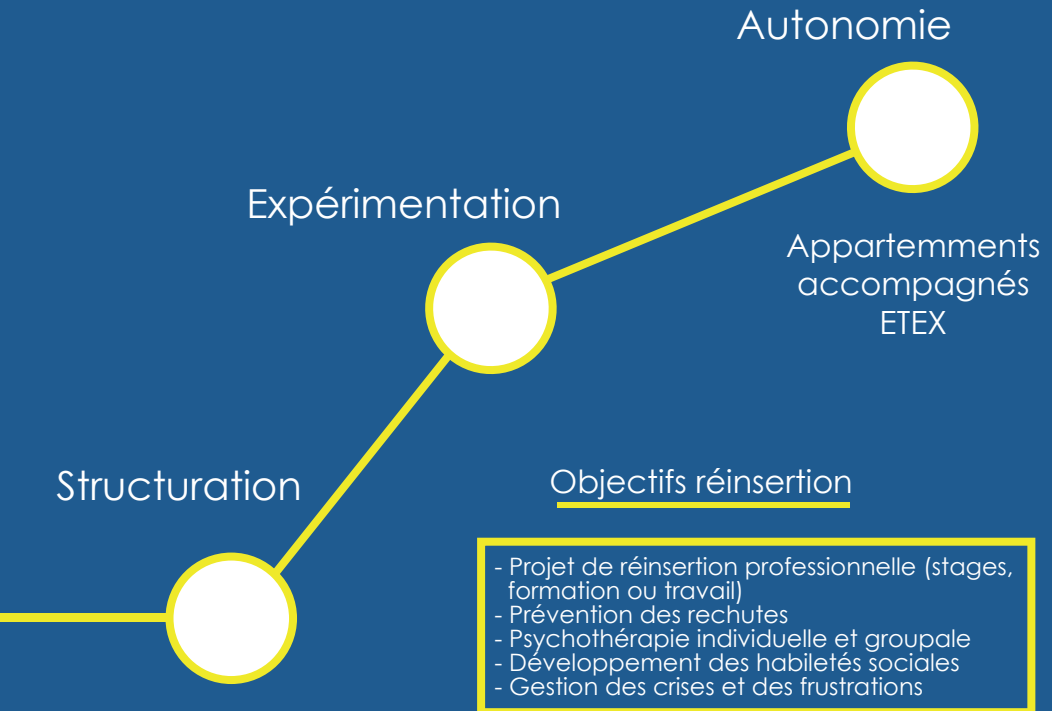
Autonomie

Expérimentation

Appartemments accompagnés ETEX

Structuration

Objectifs réinsertion

- Projet de réinsertion professionnelle (stages, formation ou travail)
- Prévention des rechutes
- Psychothérapie individuelle et groupale
- Développement des habiletés sociales
- Gestion des crises et des frustrations